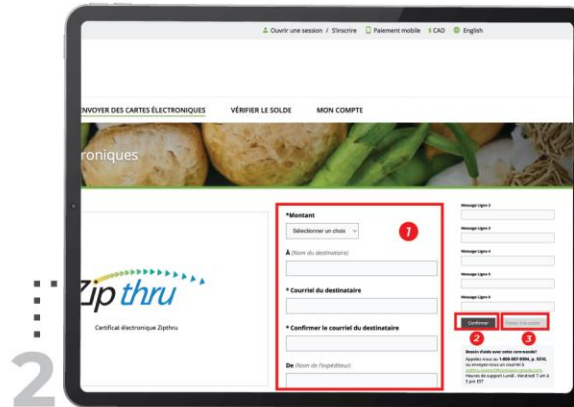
Ouvrir une session / S'inscrire Paiement mobile $ CAD English

ENVOYER DES CARTES ÉLECTRONIQUES VÉRIFIER LE SOLDE MON COMPTE

roniques

Zip thru

Certificat électronique Zipthru

*Montant

Sélectionner un choix

1

À (Nom du destinataire)

* Courriel du destinataire

* Confirmer le courriel du destinataire

De (Nom de l'expéditeur)

Message Ligne 2

Message Ligne 3

Message Ligne 4

Message Ligne 5

Message Ligne 6

Confirmer

Passer à la caisse

2

3

Besoin d'aide avec votre commande?
Appelez-nous au 1-800-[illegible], p. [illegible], ou envoyez-nous un courriel à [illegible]
Heures de support Lundi - Vendredi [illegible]

2